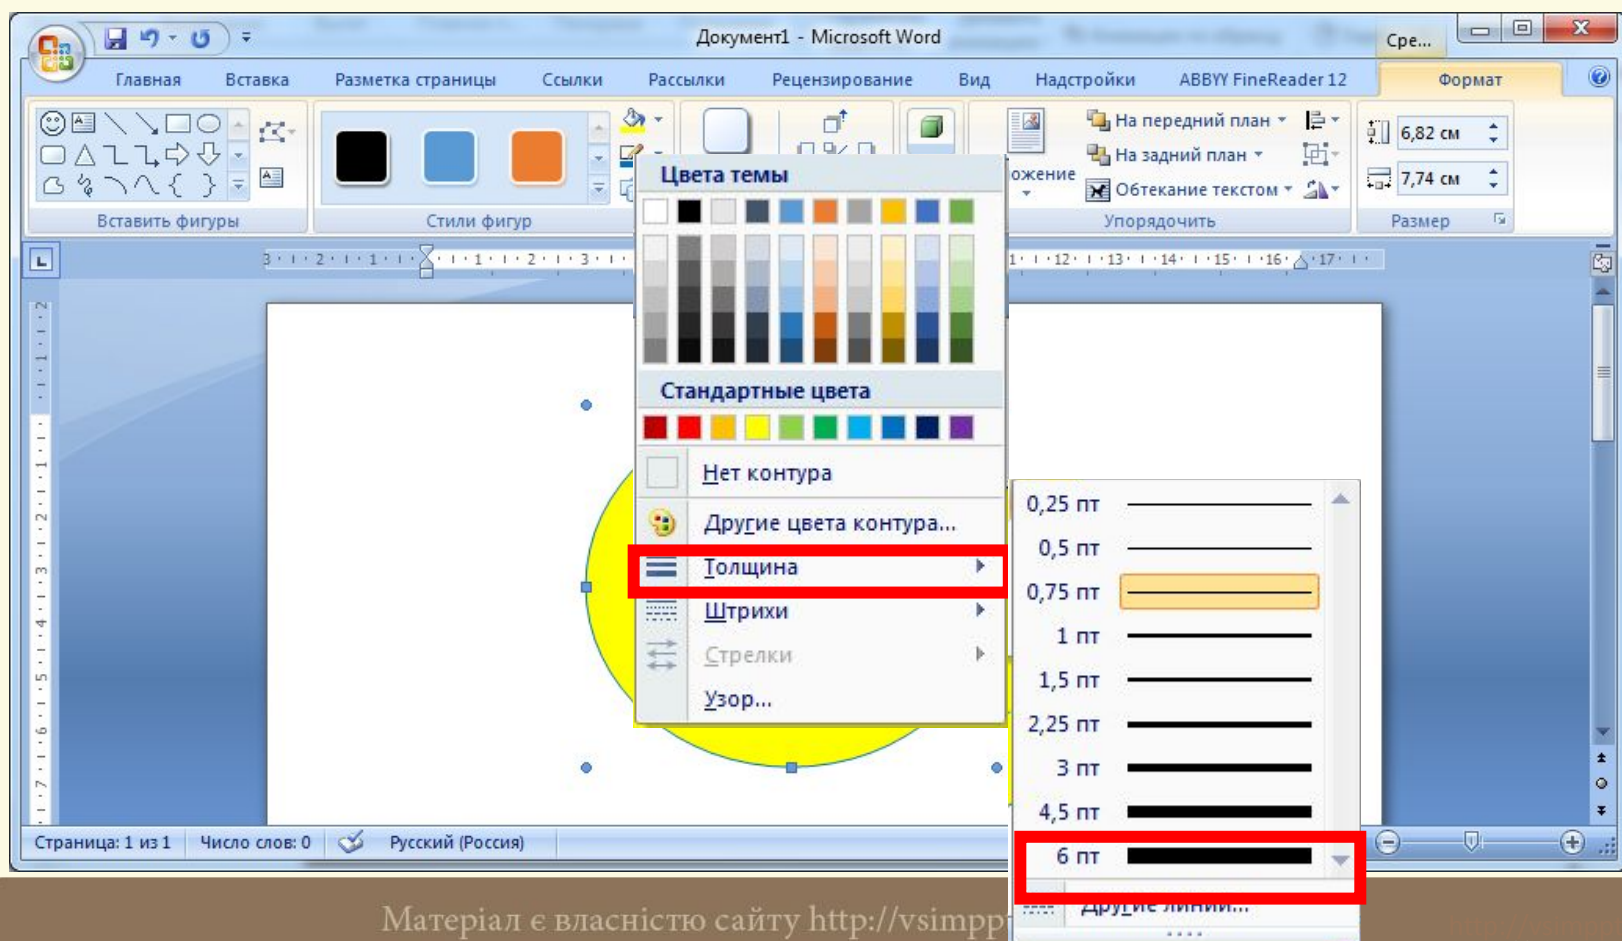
Документ1 - Microsoft Word
Сре...
Главная Вставка Разметка страницы Ссылки Рассылки Рецензирование Вид Надстройки ABBYY FineReader 12 Формат
Вставить фигуры
Стили фигур
ожение
На передний план
На задний план
Обтекание текстом
Упорядочить
6,82 см
7,74 см
Размер
Цвета темы
Стандартные цвета
Нет контура
Другие цвета контура...
Толщина
Штрихи
Стрелки
Узор...
0,25 пт
0,5 пт
0,75 пт
1 пт
1,5 пт
2,25 пт
3 пт
4,5 пт
6 пт
Другие линии...
Страница: 1 из 1 Число слов: 0 Русский (Россия)
Матеріал є власністю сайту http://vsimpp